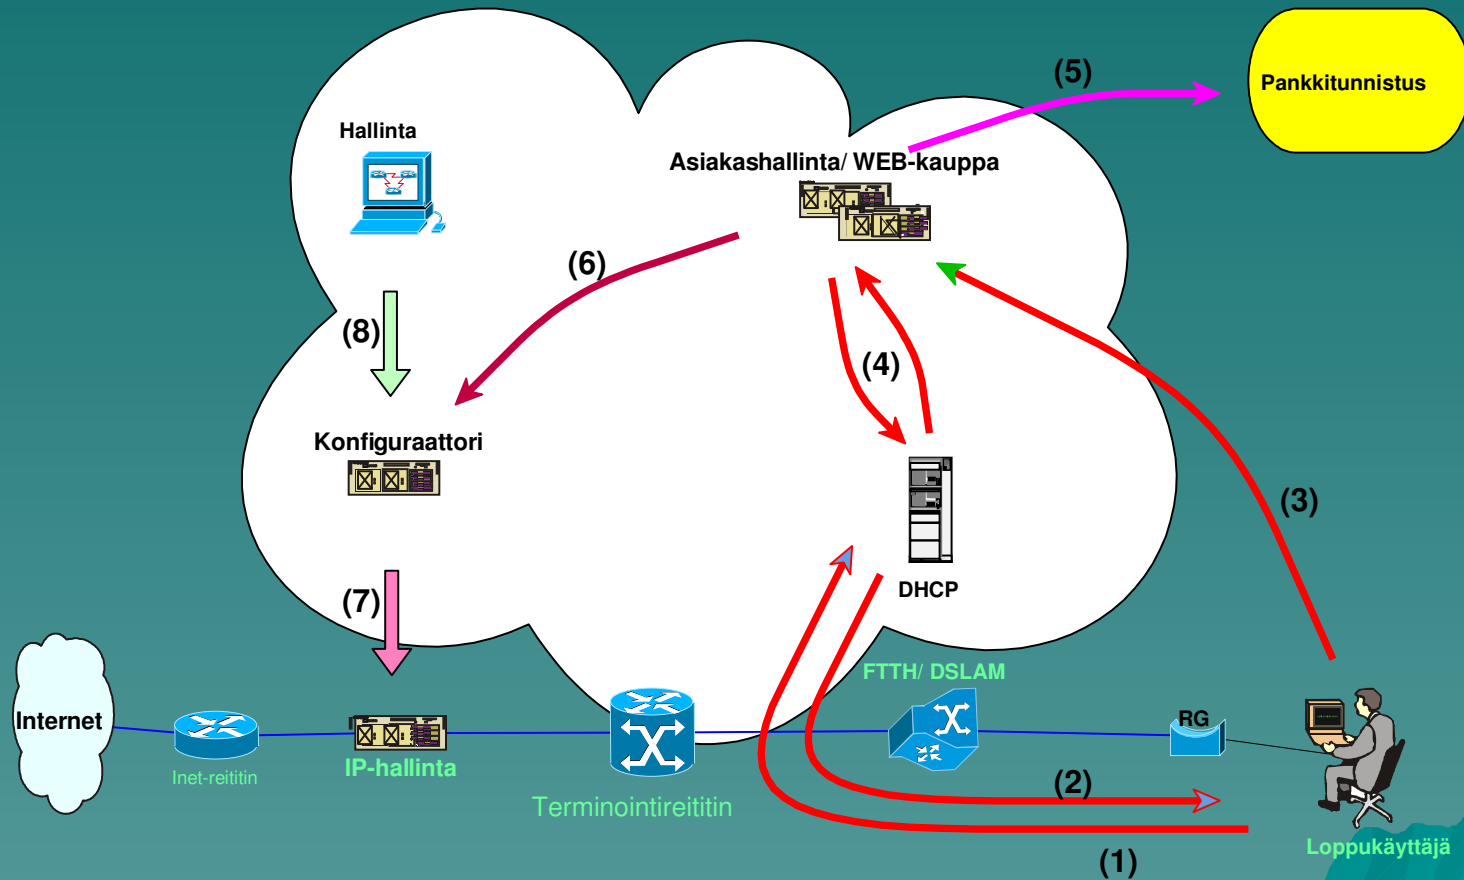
(5)

Pankkitunnistus

Hallinta

Asiakashallinta/ WEB-kauppa

(6)

(8)

(4)

Konfiguraattori

(3)

DHCP

(7)

FTTH/ DSLAM

Internet

RG

Inet-reititin

IP-hallinta

Terminointireititin

(2)

Loppukäyttäjä

(1)